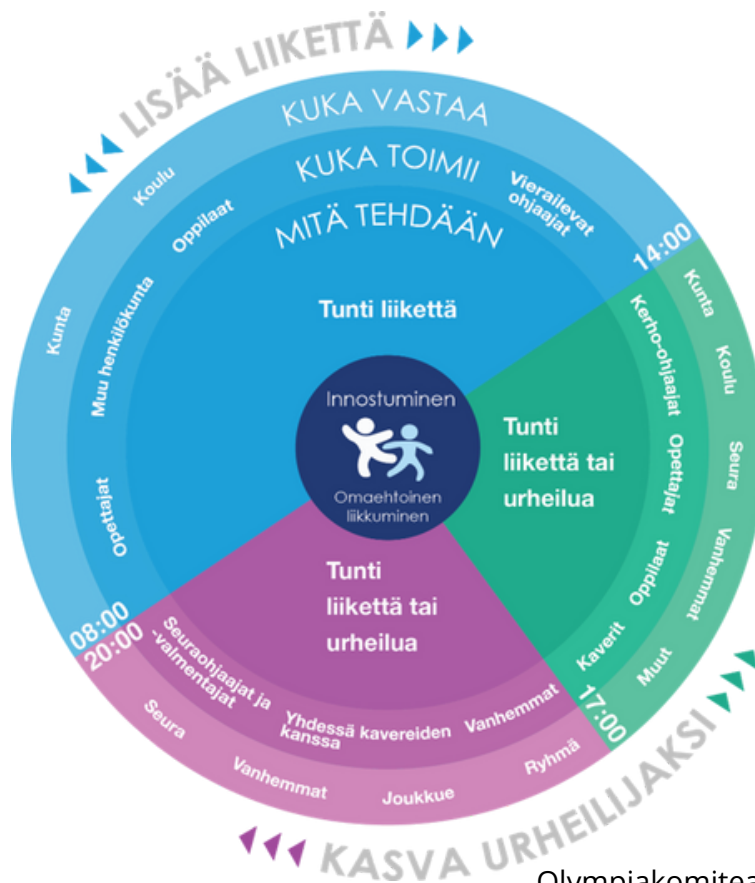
LISÄÄ LIIKETTÄ

KUKA VASTAA
KUKA TOIMII
MITÄ TEHDÄÄN

Koulu
Oppilaat
Vierailevat ohjaajat
Kunta
Muu henkilökunta
Opettajat
Tunti liikettä

14:00
Kunta
Koulu
Seura
Vanhemmat
Muut
Kerho-ohjaajat
Opettajat
Oppilaat
Kaverit
Tunti liikettä tai urheilua

Innostuminen
Omaehtoinen liikkuminen

08:00
20:00
Seuraohjaajat ja -valmentajat
Yhdessä kavereiden kanssa
Vanhemmat
Seura
Vanhemmat
Joukkue
Ryhmä
Tunti liikettä tai urheilua
17:00

KASVA URHEILIJAKSI

Olympiakomitea